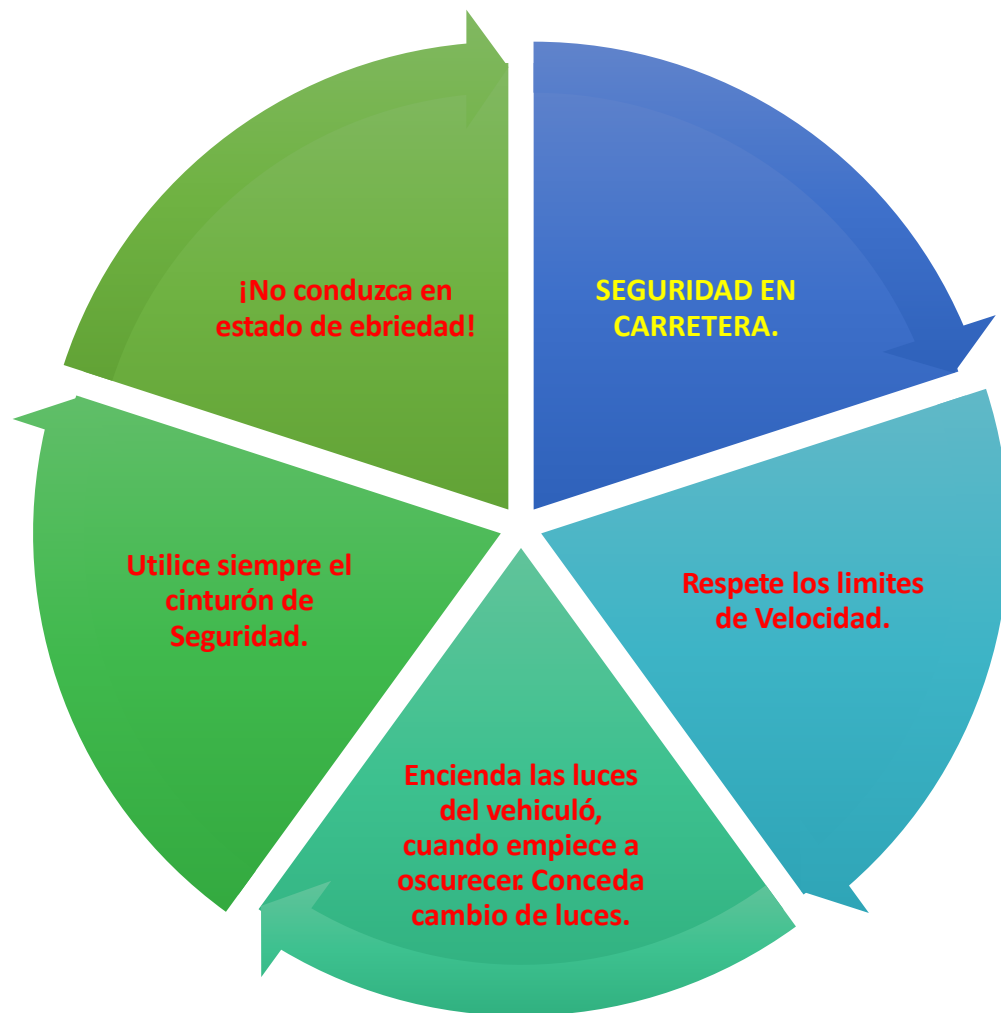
SEGURIDAD EN CARRETERA.

Respete los limites de Velocidad.

Encienda las luces del vehiculó, cuando empiece a oscurecer. Conceda cambio de luces.

Utilice siempre el cinturón de Seguridad.

¡No conduzca en estado de ebriedad!